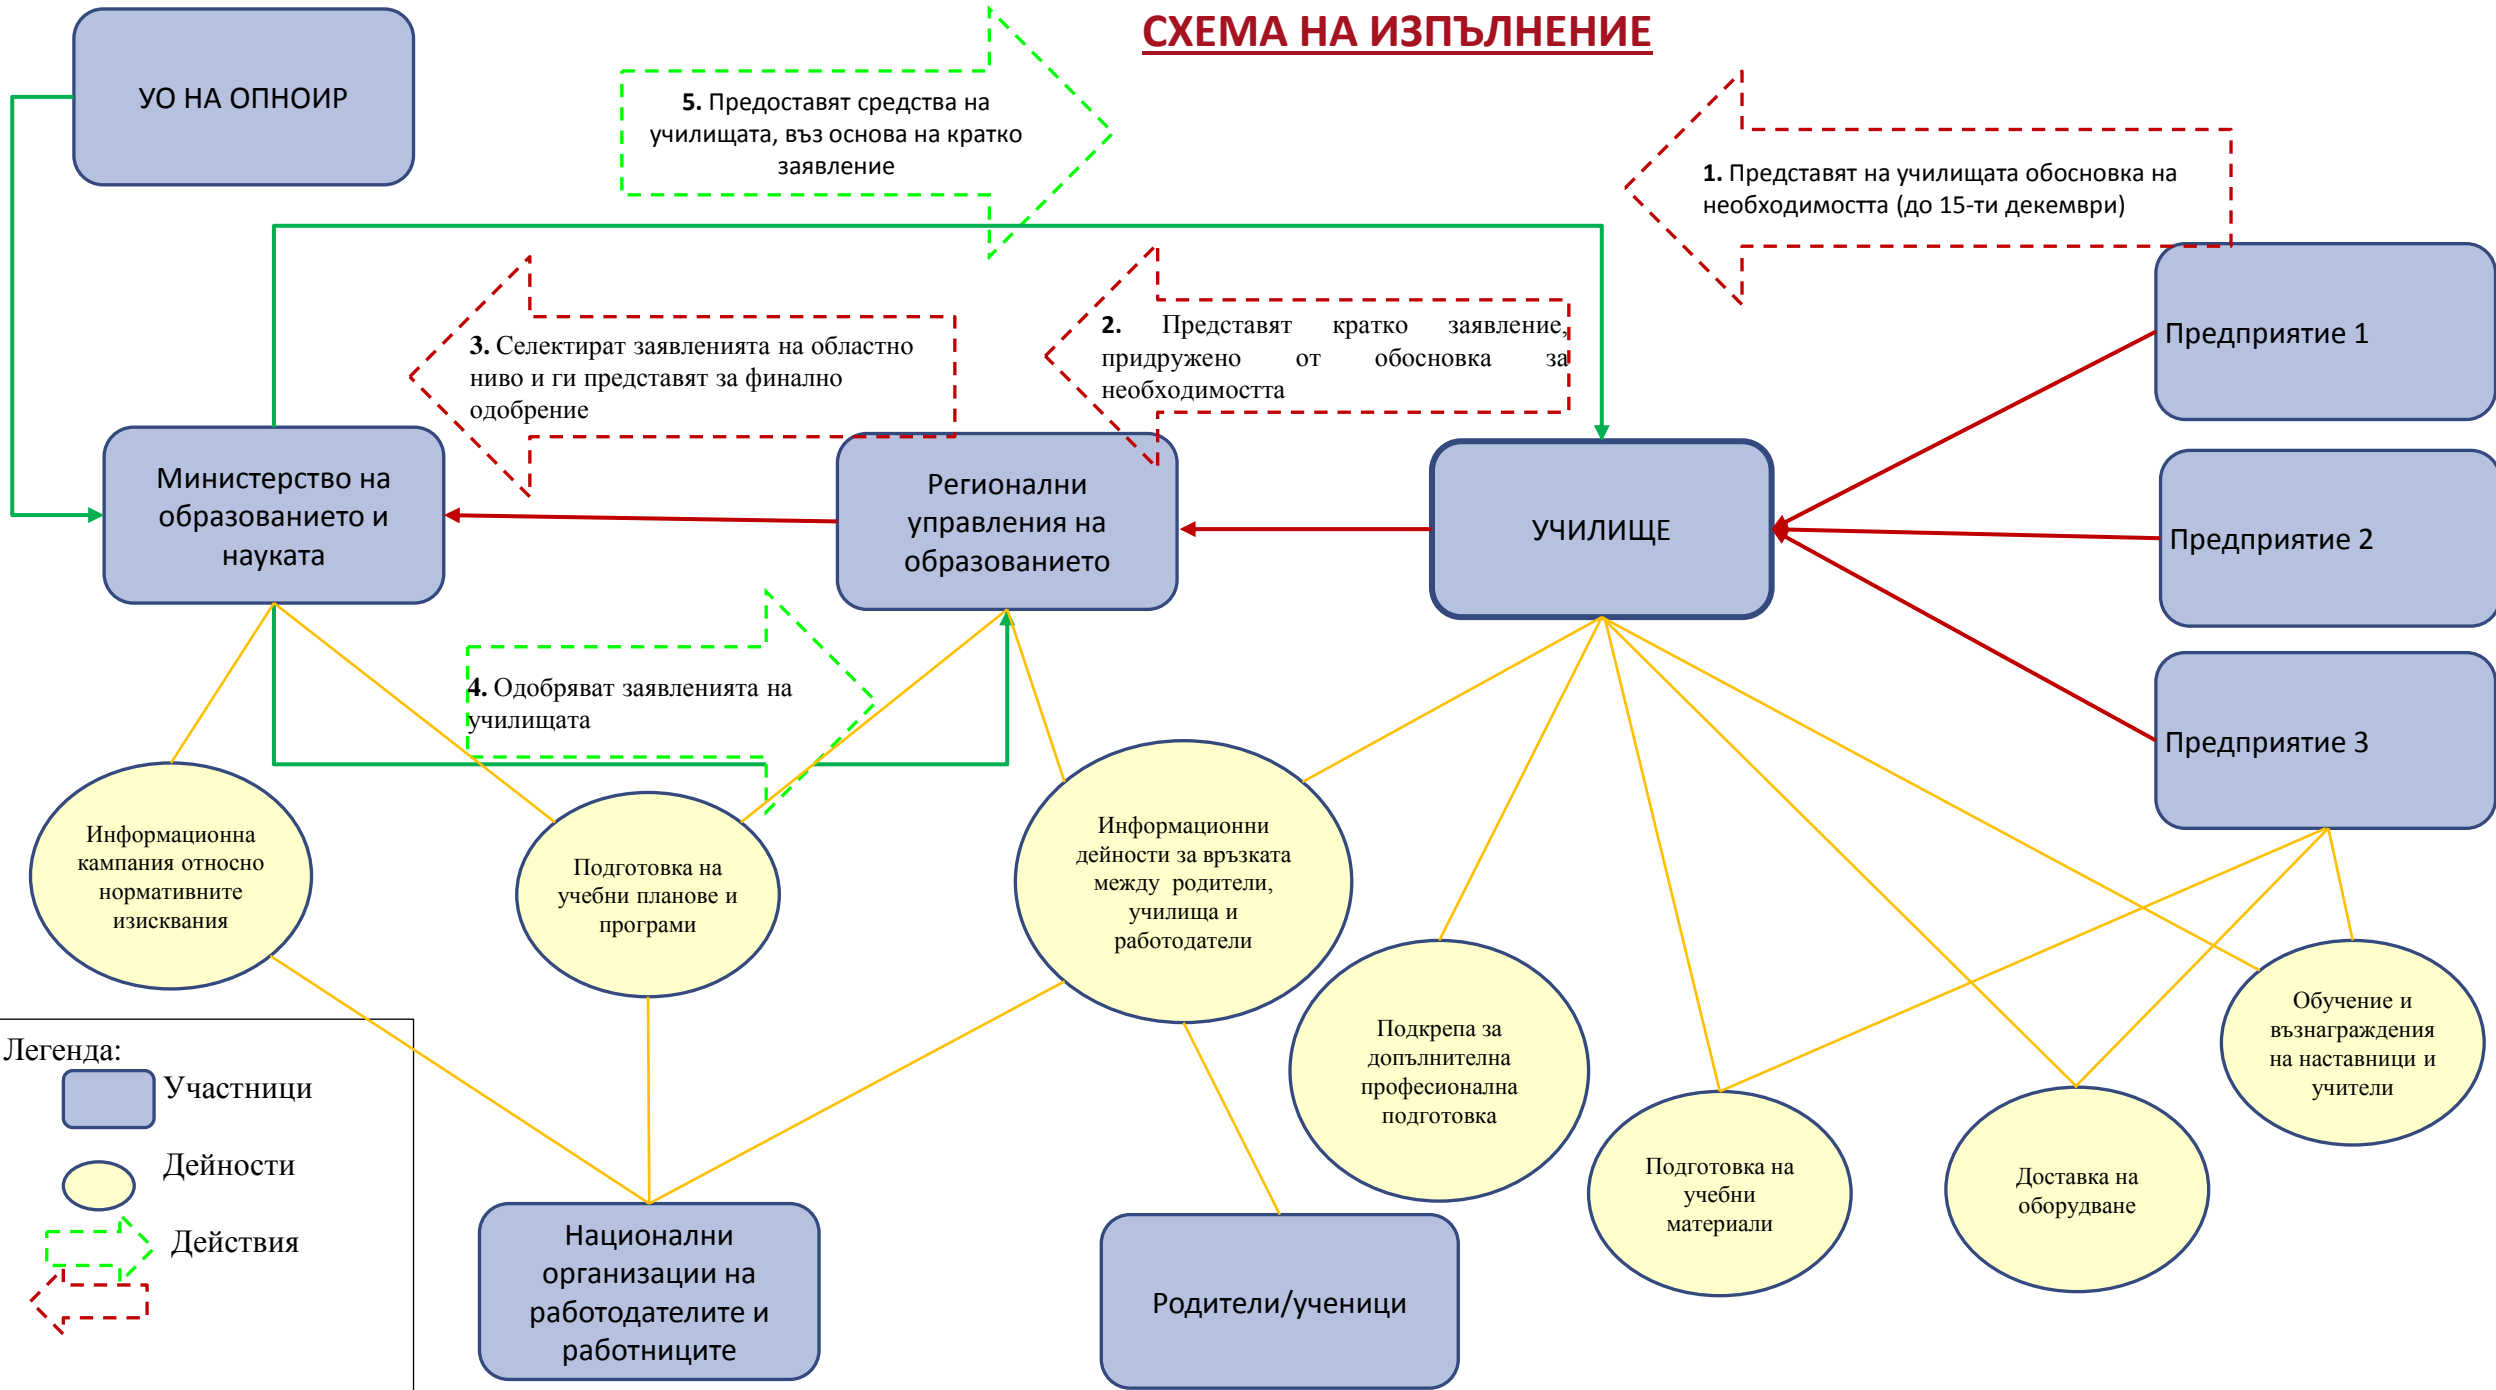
СХЕМА НА ИЗПЪЛНЕНИЕ

УО НА ОПНОИР

5. Предоставят средства на училищата, въз основа на кратко заявление

1. Представят на училищата обосновка на необходимостта (до 15-ти декември)

3. Селектират заявленията на областно ниво и ги представят за финално одобрение

2. Представят кратко заявление, придружено от обосновка за необходимостта

Предприятие 1

Министерство на образованието и науката

Регионални управления на образованието

УЧИЛИЩЕ

Предприятие 2

Предприятие 3

4. Одобряват заявленията на училищата

Информационна кампания относно нормативните изисквания

Подготовка на учебни планове и програми

Информационни дейности за връзката между родители, училища и работодатели

Подкрепа за допълнителна професионална подготовка

Подготовка на учебни материали

Доставка на оборудване

Обучение и възнаграждения на наставници и учители

Легенда:
Участници
Дейности
Действия

Национални организации на работодателите и работниците

Родители/ученици